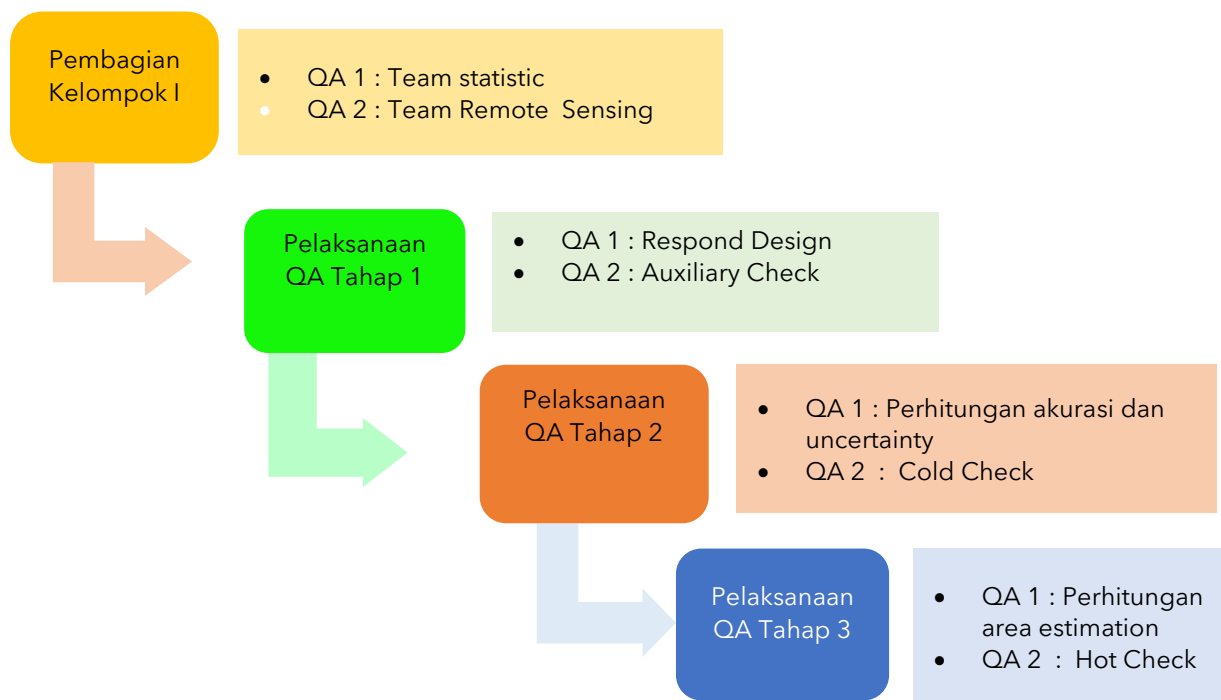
Pembagian Kelompok I

- QA 1 : Team statistic
- QA 2 : Team Remote Sensing

Pelaksanaan QA Tahap 1

- QA 1 : Respond Design
- QA 2 : Auxiliary Check

Pelaksanaan QA Tahap 2

- QA 1 : Perhitungan akurasi dan uncertainty
- QA 2 : Cold Check

Pelaksanaan QA Tahap 3

- QA 1 : Perhitungan area estimation
- QA 2 : Hot Check